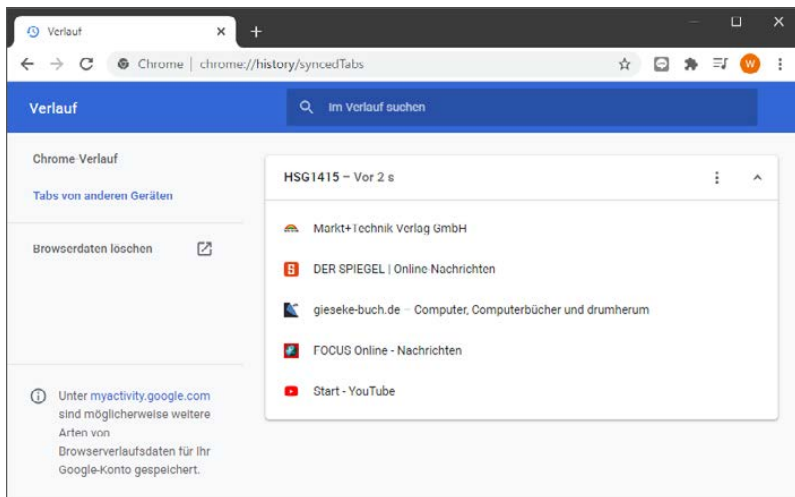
Verlauf
Chrome | chrome://history/syncedTabs
W

Verlauf
Im Verlauf suchen

Chrome Verlauf
Tabs von anderen Geräten

Browserdaten löschen

Unter myactivity.google.com sind möglicherweise weitere Arten von Browserverlaufsdaten für Ihr Google-Konto gespeichert.

HSG1415 – Vor 2 s

Markt+Technik Verlag GmbH
DER SPIEGEL | Online-Nachrichten
gieseke-buch.de – Computer, Computerbücher und drumherum
FOCUS Online - Nachrichten
Start - YouTube